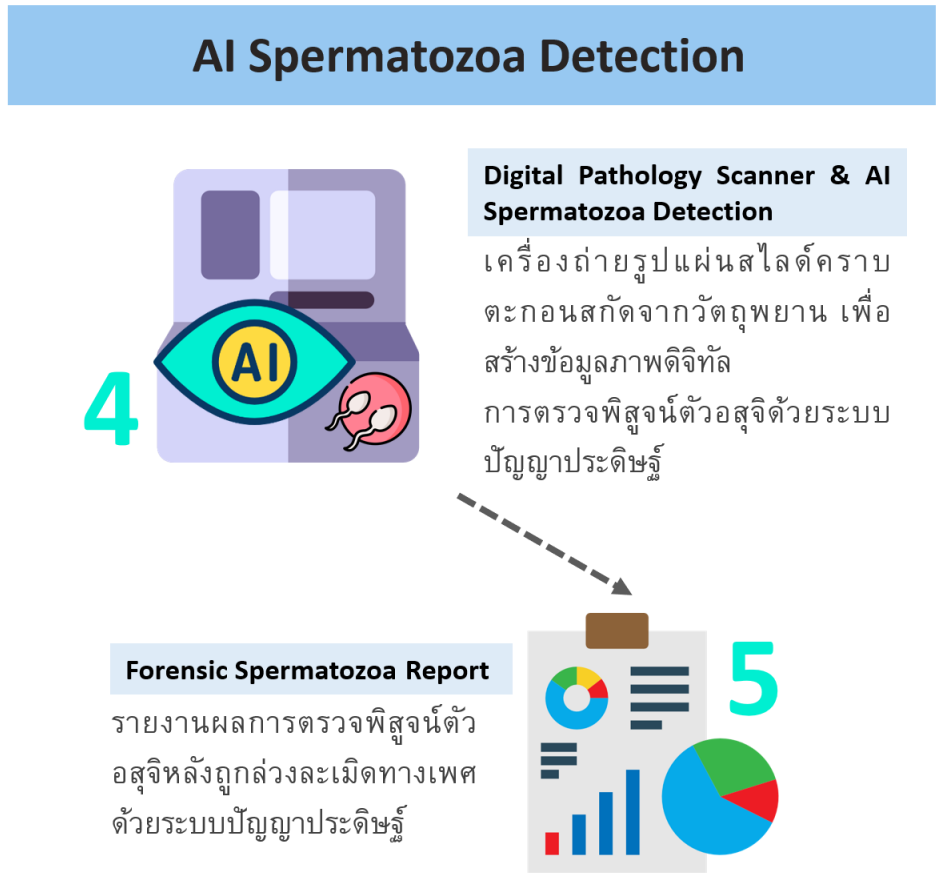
AI Spermatozoa Detection

AI

4

Digital Pathology Scanner & AI Spermatozoa Detection

เครื่องถ่ายรูปแผ่นสไลด์คราบตะกอนสกัดจากวัตถุพยาน เพื่อสร้างข้อมูลภาพดิจิทัล การตรวจพิสูจน์ตัวอสุจิด้วยระบบปัญญาประดิษฐ์

5

Forensic Spermatozoa Report

รายงานผลการตรวจพิสูจน์ตัวอสุจิหลังถูกล่วงละเมิดทางเพศด้วยระบบปัญญาประดิษฐ์